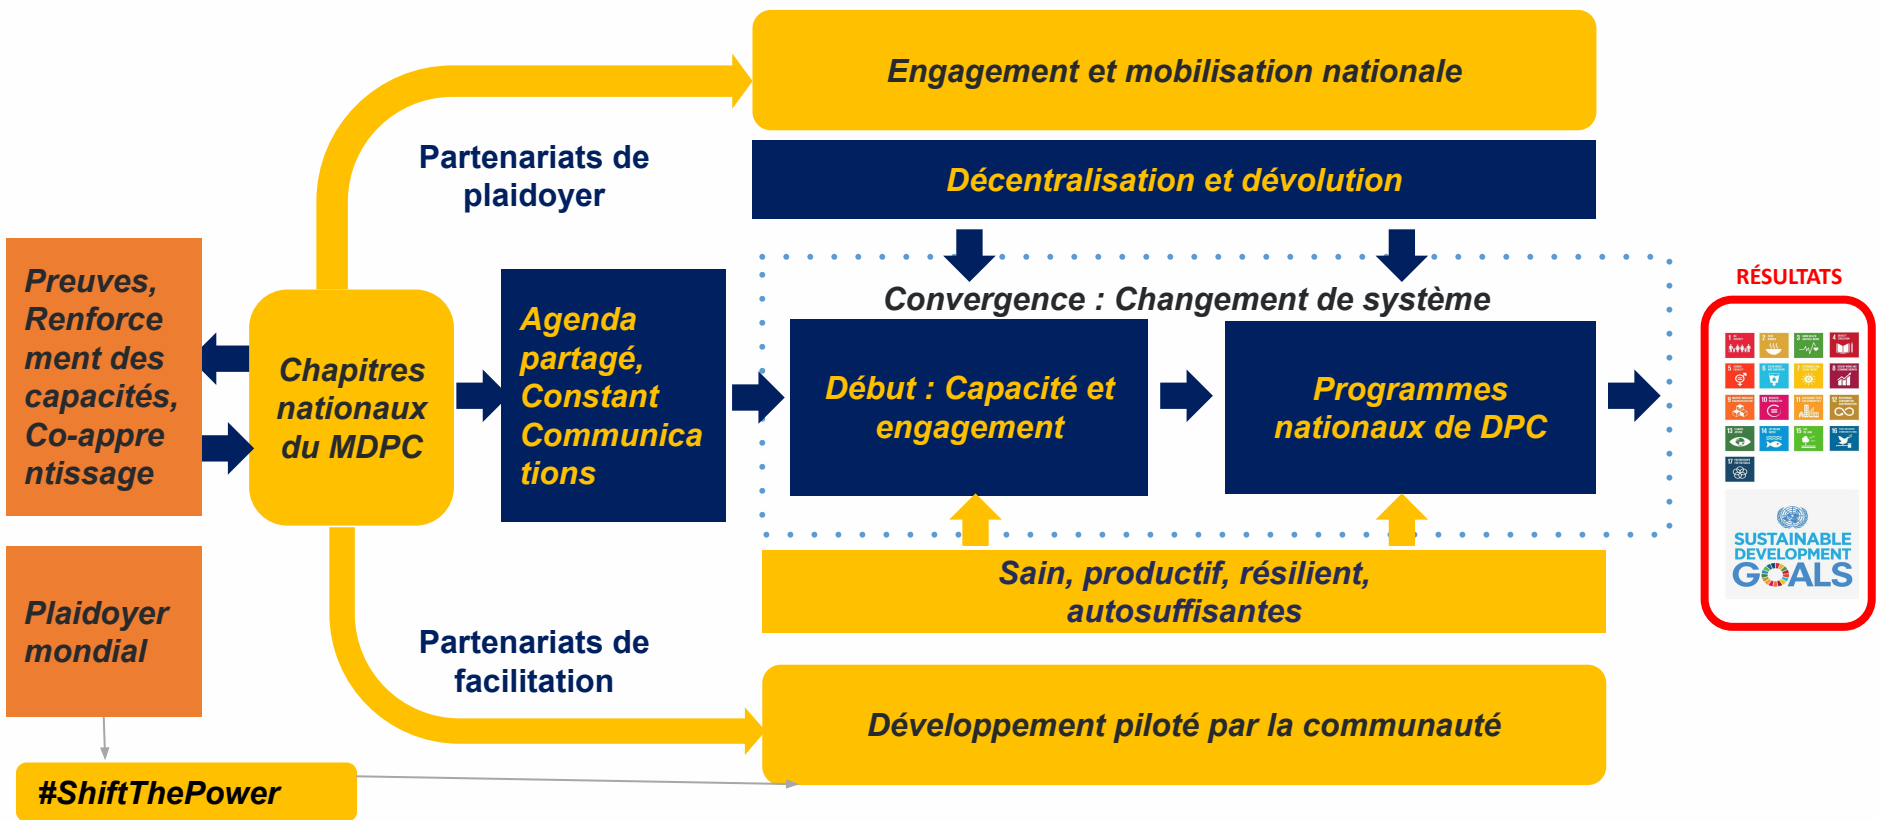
Engagement et mobilisation nationale

Partenariats de plaidoyer

Décentralisation et dévolution

Preuves, Renforcement des capacités, Co-apprentissage

Chapitres nationaux du MDPC

Agenda partagé, Constant Communications

Convergence : Changement de système

Début : Capacité et engagement

Programmes nationaux de DPC

RÉSULTATS

SUSTAINABLE DEVELOPMENT GOALS

Sain, productif, résilient, autosuffisantes

Plaidoyer mondial

Partenariats de facilitation

Développement piloté par la communauté

#ShiftThePower